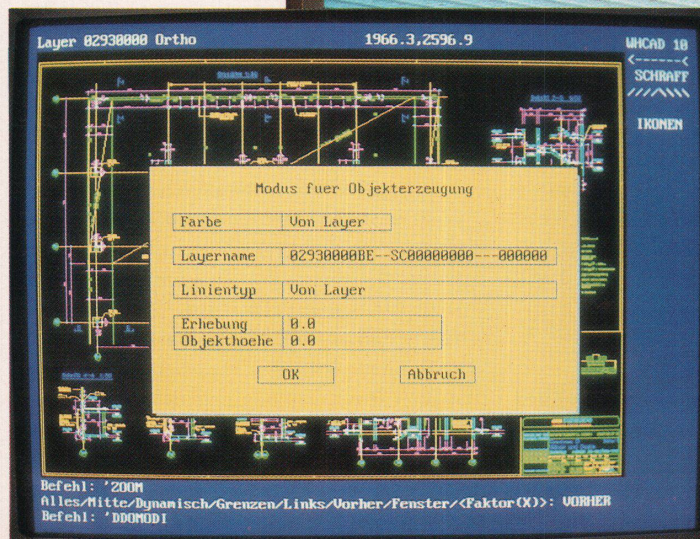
Layer 02930000 Ortho 1966.3,2596.9

WHCAD 10
<------<
SCHRAFF
//////\\\
IKONEN

Modus fuer Objekterzeugung

| Farbe | Von Layer |
|---|---|
| Layername | 02930000BE--SC00000000---000000 |
| Linientyp | Von Layer |
| Erhebung | 0.0 |
| Objekthoehe | 0.0 |

OK Abbruch

Befehl: 'ZOOM
Alles/Mitte/Dynamisch/Grenzen/Links/Vorher/Fenster/<Faktor(X)>: VORHER
Befehl: 'DDOMODI